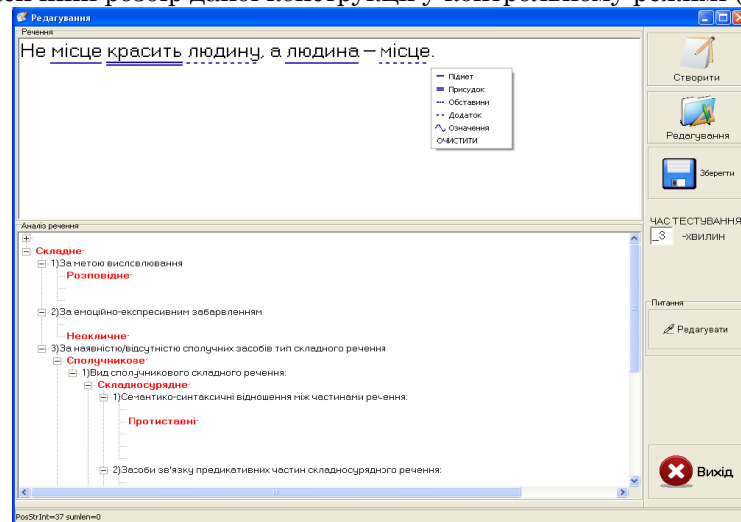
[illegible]

Редагування

Речення

Не місце красить людину, а людина – місце.

Підмет
Присудок
Обставини
Додаток
Означення
ОЧИСТИТИ

Створити

Редагування

Зберегти

ЧАС ТЕСТУВАННЯ
3 -ХВИЛИН

Питання

Редагувати

Аналіз речення

Складне·
1)За метою висловлювання
Розповідне·
2)За емоційно-експресивним забарвленням
Неокличне·
3)За наявністю/відсутністю сполучних засобів тип складного речення
Сполучникове·
1)Вид сполучникового складного речення:
Складносурядне·
1)Семантико-синтаксичні відношення між частинами речення:
Протиставні·
2)Засоби зв'язку предикативних частин складносурядного речення:

Вихід

PosStrInt=37 sumlen=0